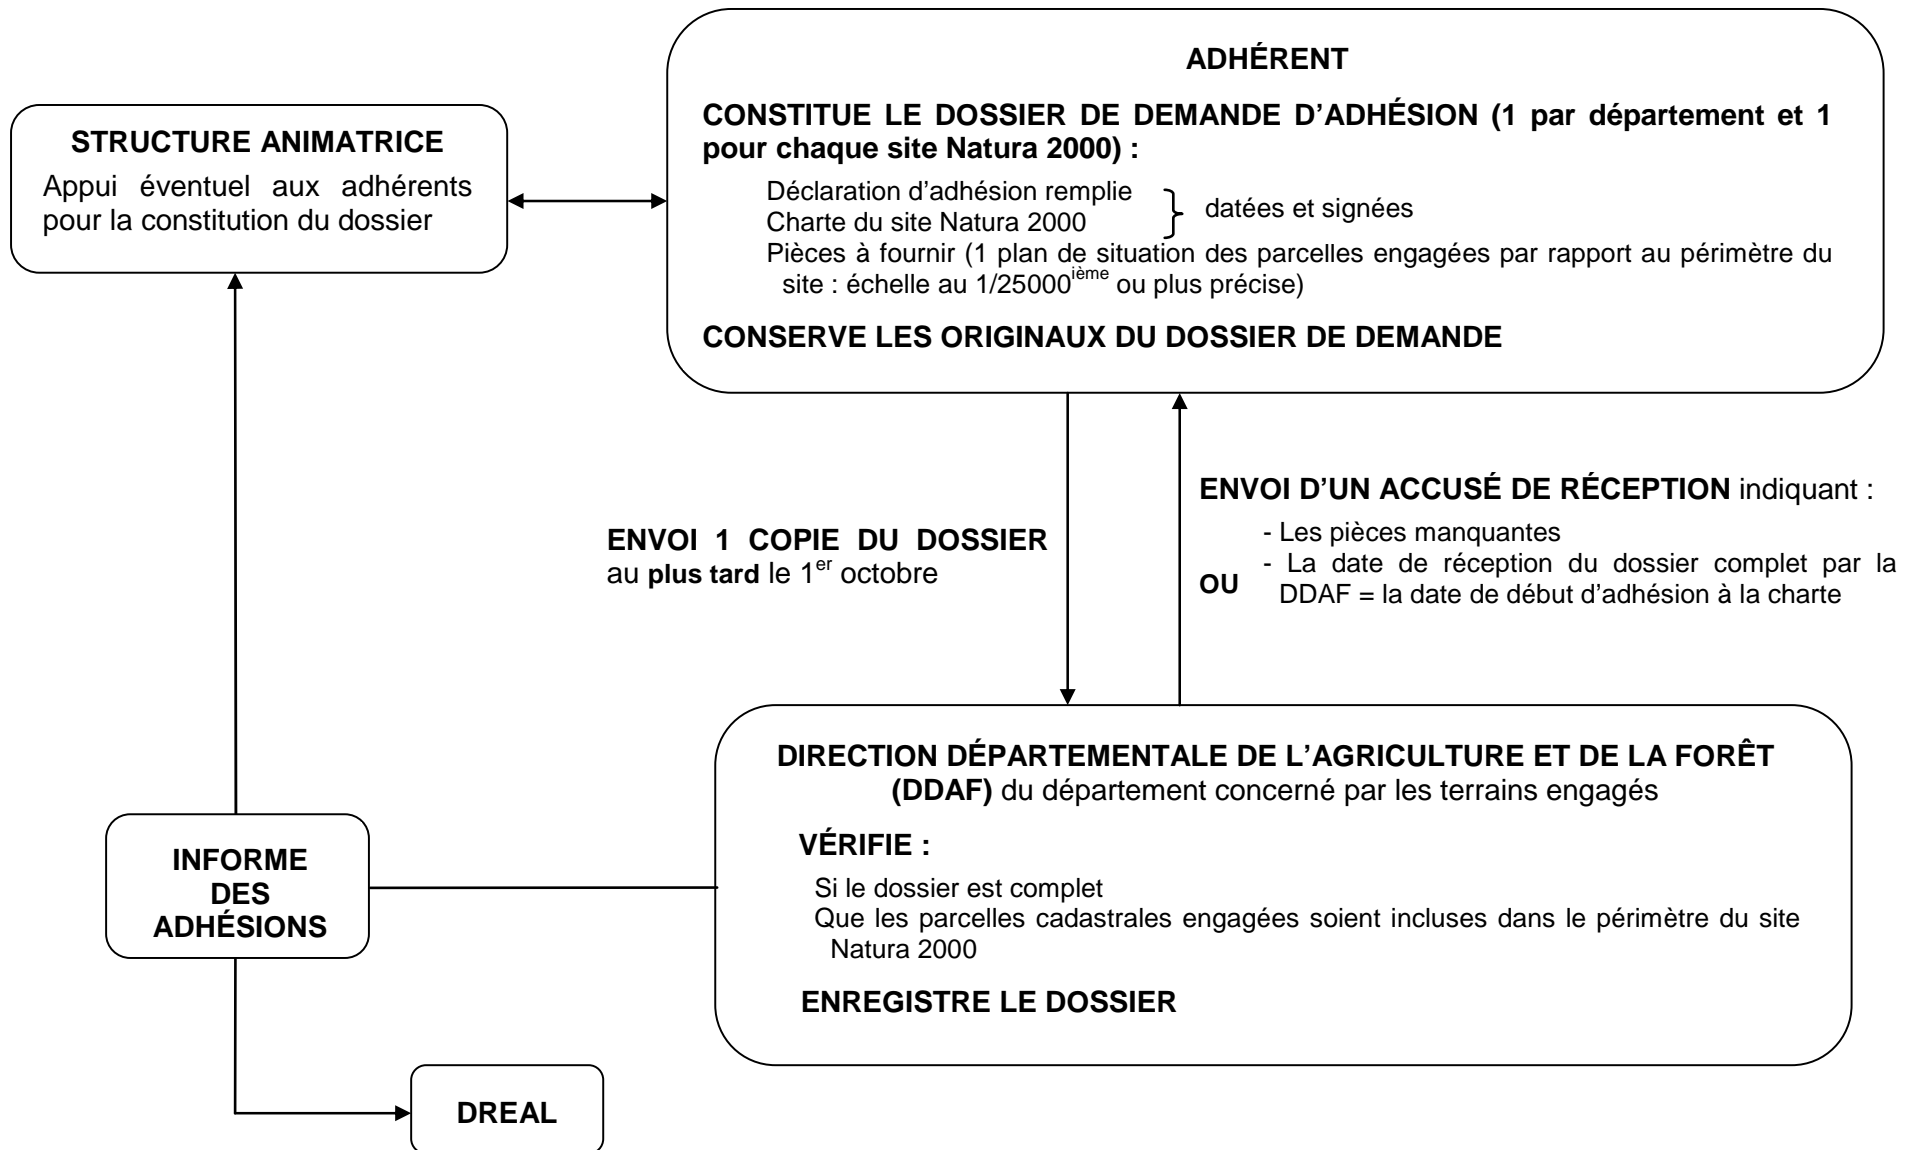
STRUCTURE ANIMATRICE

Appui éventuel aux adhérents pour la constitution du dossier

ADHÉRENT

CONSTITUE LE DOSSIER DE DEMANDE D'ADHÉSION (1 par département et 1 pour chaque site Natura 2000) :

Déclaration d'adhésion remplie
Charte du site Natura 2000
datées et signées
Pièces à fournir (1 plan de situation des parcelles engagées par rapport au périmètre du site : échelle au 1/25000$^{ième}$ ou plus précise)

CONSERVE LES ORIGINAUX DU DOSSIER DE DEMANDE

ENVOI 1 COPIE DU DOSSIER au plus tard le 1$^{er}$ octobre

ENVOI D'UN ACCUSÉ DE RÉCEPTION indiquant :

- Les pièces manquantes

OU

- La date de réception du dossier complet par la DDAF = la date de début d'adhésion à la charte

DIRECTION DÉPARTEMENTALE DE L'AGRICULTURE ET DE LA FORÊT (DDAF) du département concerné par les terrains engagés

VÉRIFIE :

Si le dossier est complet
Que les parcelles cadastrales engagées soient incluses dans le périmètre du site Natura 2000

ENREGISTRE LE DOSSIER

INFORME DES ADHÉSIONS

DREAL